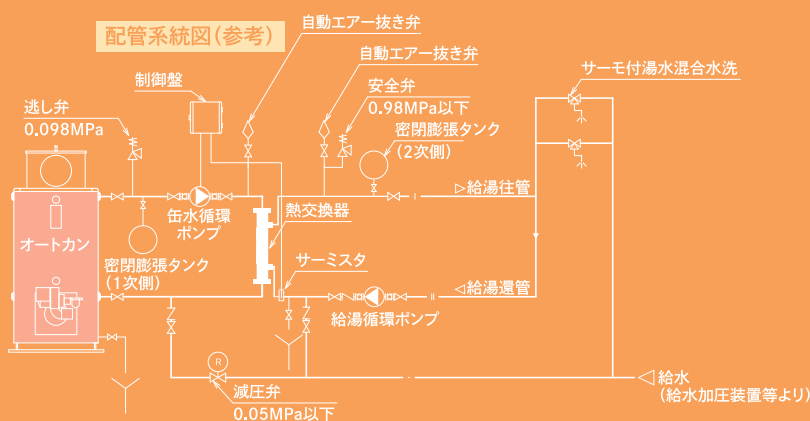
配管系統図(参考)

自動エアー抜き弁

自動エアー抜き弁

制御盤

サーモ付湯水混合水洗

逃し弁
0.098MPa

安全弁
0.98MPa以下

密閉膨張タンク
(2次側)

▷給湯往管

缶水循環
ポンプ

熱交換器

オートカン

密閉膨張タンク
(1次側)

サーミスタ

◁給湯還管

給湯循環ポンプ

R

減圧弁
0.05MPa以下

◁給水
(給水加圧装置等より)